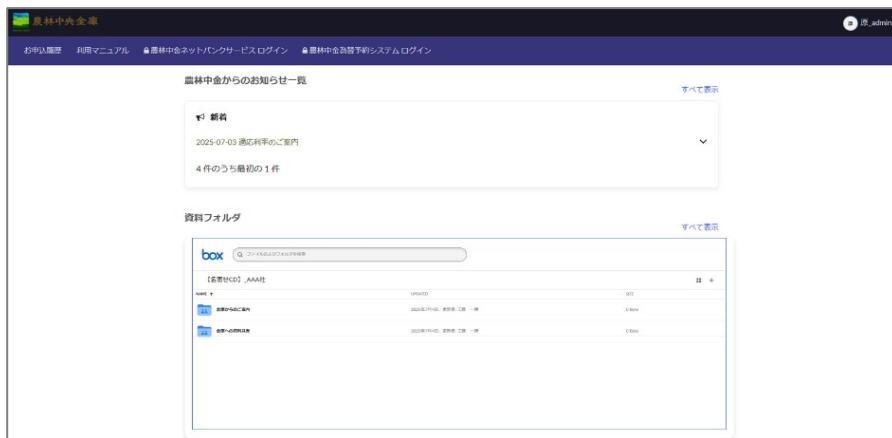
農林中央金庫

原_admin

お申込履歴　利用マニュアル　農林中金ネットバンクサービスログイン　農林中金為替予約システムログイン

農林中金からのお知らせ一覧

すべて表示

新着

2025-07-03 適応利率のご案内

4 件のうち最初の 1 件

資料フォルダ

すべて表示

box　ファイルおよびフォルダを検索

【名寄せCD】_AAA社

NAME ↑　UPDATED　SIZE

金庫からのご案内　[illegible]　0 Items

金庫への資料共有　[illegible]　0 Items